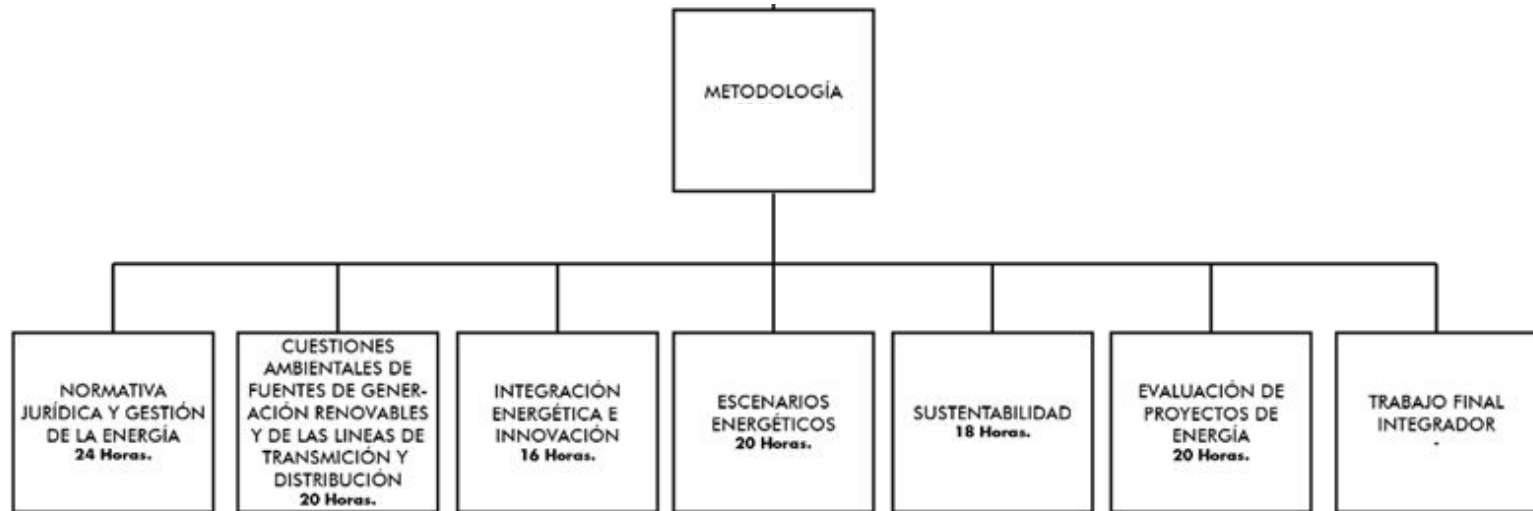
METODOLOGÍA

NORMATIVA JURÍDICA Y GESTIÓN DE LA ENERGÍA
24 Horas.

CUESTIONES AMBIENTALES DE FUENTES DE GENERACIÓN RENOVABLES Y DE LAS LINEAS DE TRANSMICIÓN Y DISTRIBUCIÓN
20 Horas.

INTEGRACIÓN ENERGÉTICA E INNOVACIÓN
16 Horas.

ESCENARIOS ENERGÉTICOS
20 Horas.

SUSTENTABILIDAD
18 Horas.

EVALUACIÓN DE PROYECTOS DE ENERGÍA
20 Horas.

TRABAJO FINAL INTEGRADOR
-